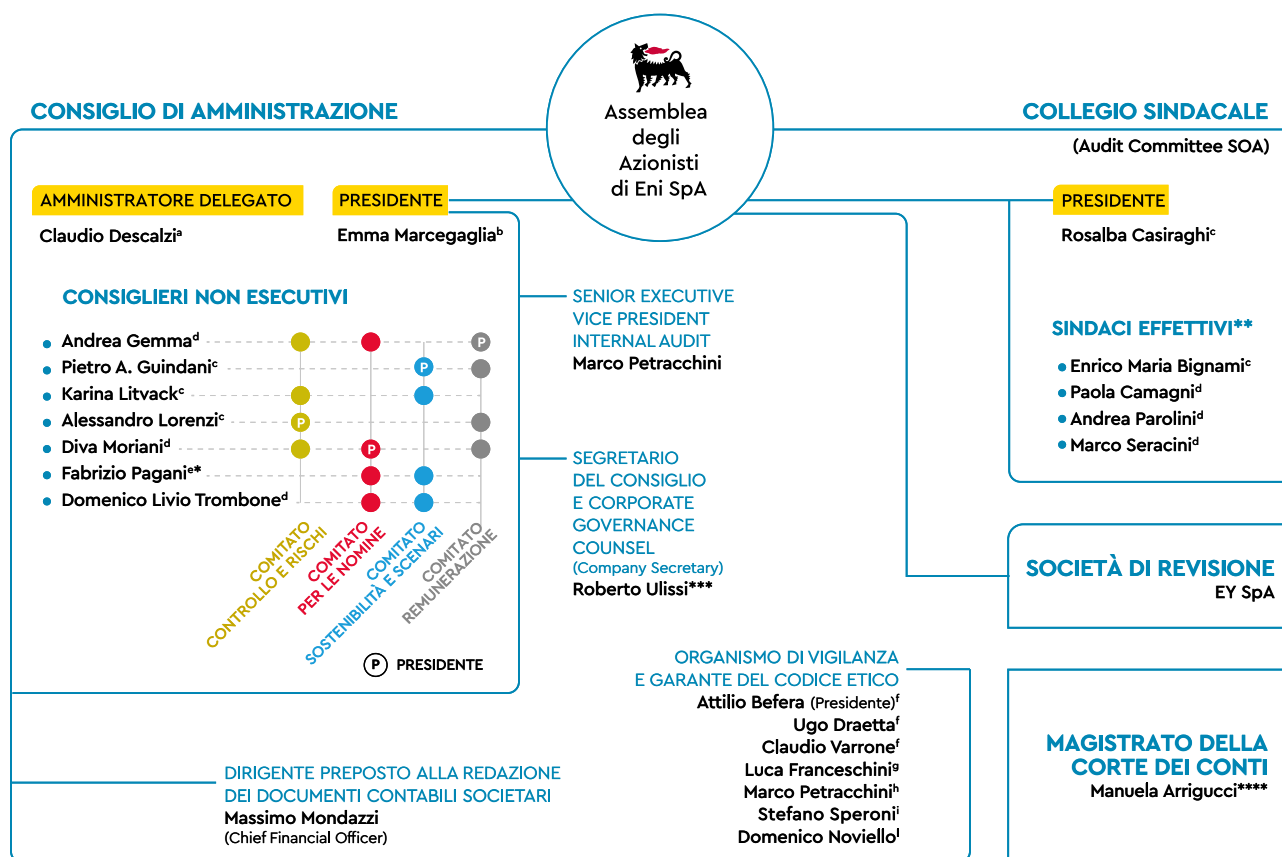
Assemblea degli Azionisti di Eni SpA

CONSIGLIO DI AMMINISTRAZIONE

AMMINISTRATORE DELEGATO
Claudio Descalzi$^a$

PRESIDENTE
Emma Marcegaglia$^b$

CONSIGLIERI NON ESECUTIVI
• Andrea Gemma$^d$
• Pietro A. Guindani$^c$
• Karina Litvack$^c$
• Alessandro Lorenzi$^c$
• Diva Moriani$^d$
• Fabrizio Pagani$^{e*}$
• Domenico Livio Trombone$^d$

P P P P

COMITATO CONTROLLO E RISCHI
COMITATO PER LE NOMINE
COMITATO SOSTENIBILITÀ E SCENARI
COMITATO REMUNERAZIONE

P PRESIDENTE

SENIOR EXECUTIVE VICE PRESIDENT INTERNAL AUDIT
Marco Petracchini

SEGRETARIO DEL CONSIGLIO E CORPORATE GOVERNANCE COUNSEL
(Company Secretary)
Roberto Ulissi***

COLLEGIO SINDACALE
(Audit Committee SOA)

PRESIDENTE
Rosalba Casiraghi$^c$

SINDACI EFFETTIVI**
• Enrico Maria Bignami$^c$
• Paola Camagni$^d$
• Andrea Parolini$^d$
• Marco Seracini$^d$

SOCIETÀ DI REVISIONE
EY SpA

ORGANISMO DI VIGILANZA E GARANTE DEL CODICE ETICO
Attilio Befera (Presidente)$^f$
Ugo Draetta$^f$
Claudio Varrone$^f$
Luca Franceschini$^g$
Marco Petracchini$^h$
Stefano Speroni$^i$
Domenico Noviello$^l$

MAGISTRATO DELLA CORTE DEI CONTI
Manuela Arrigucci****

DIRIGENTE PREPOSTO ALLA REDAZIONE DEI DOCUMENTI CONTABILI SOCIETARI
Massimo Mondazzi
(Chief Financial Officer)